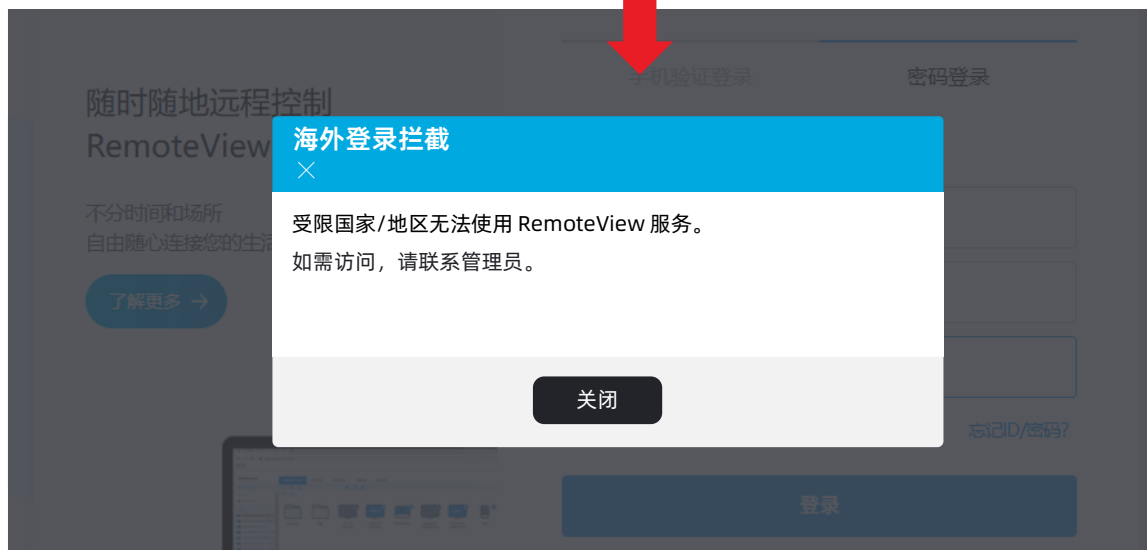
随时随地远程控制
RemoteView

不分时间和场所
自由随心连接您的生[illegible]

了解更多 →

手机验证登录

密码登录

海外登录拦截

受限国家/地区无法使用 RemoteView 服务。
如需访问，请联系管理员。

关闭

忘记ID/密码?

登录